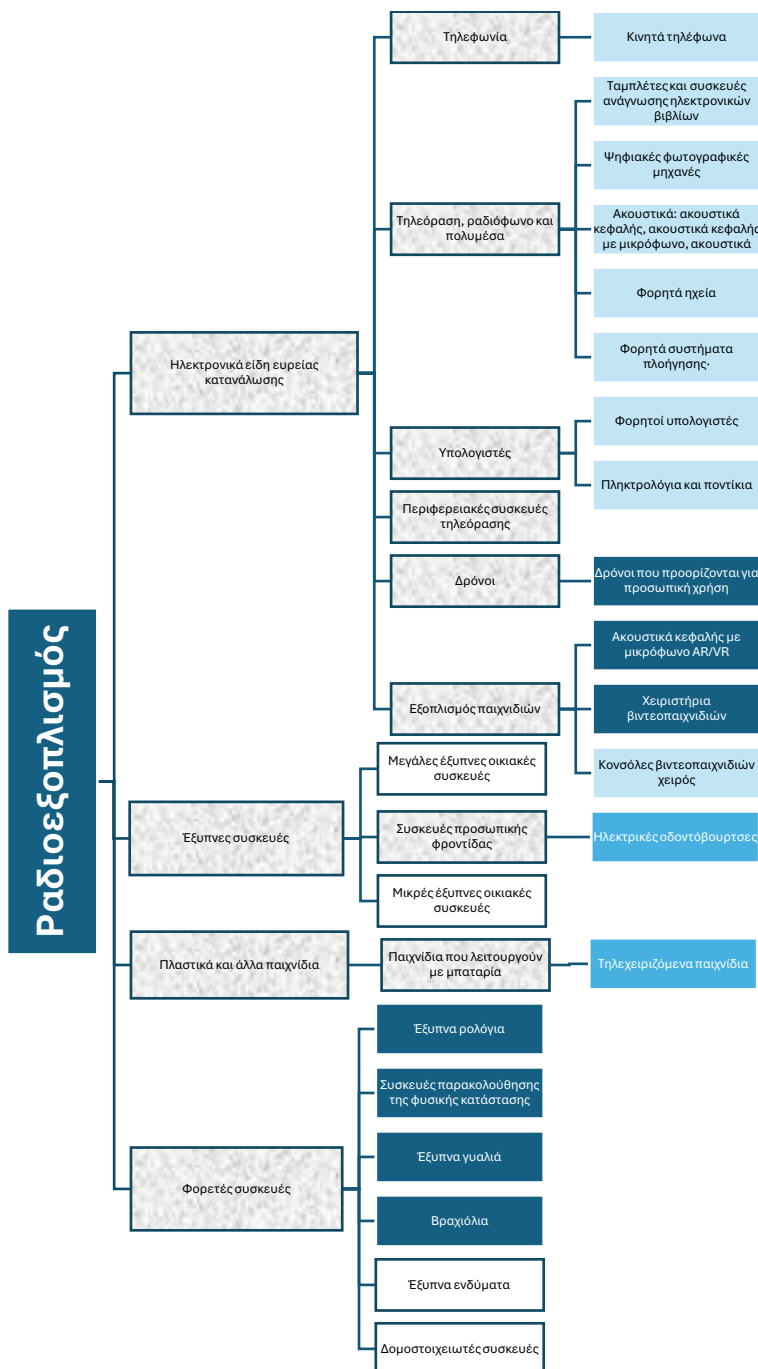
Ραδιοεξοπλισμός

Ηλεκτρονικά είδη ευρείας κατανάλωσης

Τηλεφωνία

Κινητά τηλέφωνα

Τηλεόραση, ραδιόφωνο και πολυμέσα

Ταμπλέτες και συσκευές ανάγνωσης ηλεκτρονικών βιβλίων

Ψηφιακές φωτογραφικές μηχανές

Ακουστικά: ακουστικά κεφαλής, ακουστικά κεφαλής με μικρόφωνο, ακουστικά

Φορητά ηχεία

Φορητά συστήματα πλοήγησης·

Υπολογιστές

Φορητοί υπολογιστές

Πληκτρολόγια και ποντίκια

Περιφερειακές συσκευές τηλεόρασης

Δρόνοι

Δρόνοι που προορίζονται για προσωπική χρήση

Εξοπλισμός παιχνιδιών

Ακουστικά κεφαλής με μικρόφωνο AR/VR

Χειριστήρια βιντεοπαιχνιδιών

Κονσόλες βιντεοπαιχνιδιών χειρός

Έξυπνες συσκευές

Μεγάλες έξυπνες οικιακές συσκευές

Συσκευές προσωπικής φροντίδας

Ηλεκτρικές οδοντόβουρτσες

Μικρές έξυπνες οικιακές συσκευές

Πλαστικά και άλλα παιχνίδια

Παιχνίδια που λειτουργούν με μπαταρία

Τηλεχειριζόμενα παιχνίδια

Φορετές συσκευές

Έξυπνα ρολόγια

Συσκευές παρακολούθησης της φυσικής κατάστασης

Έξυπνα γυαλιά

Βραχιόλια

Έξυπνα ενδύματα

Δομοστοιχειωτές συσκευές